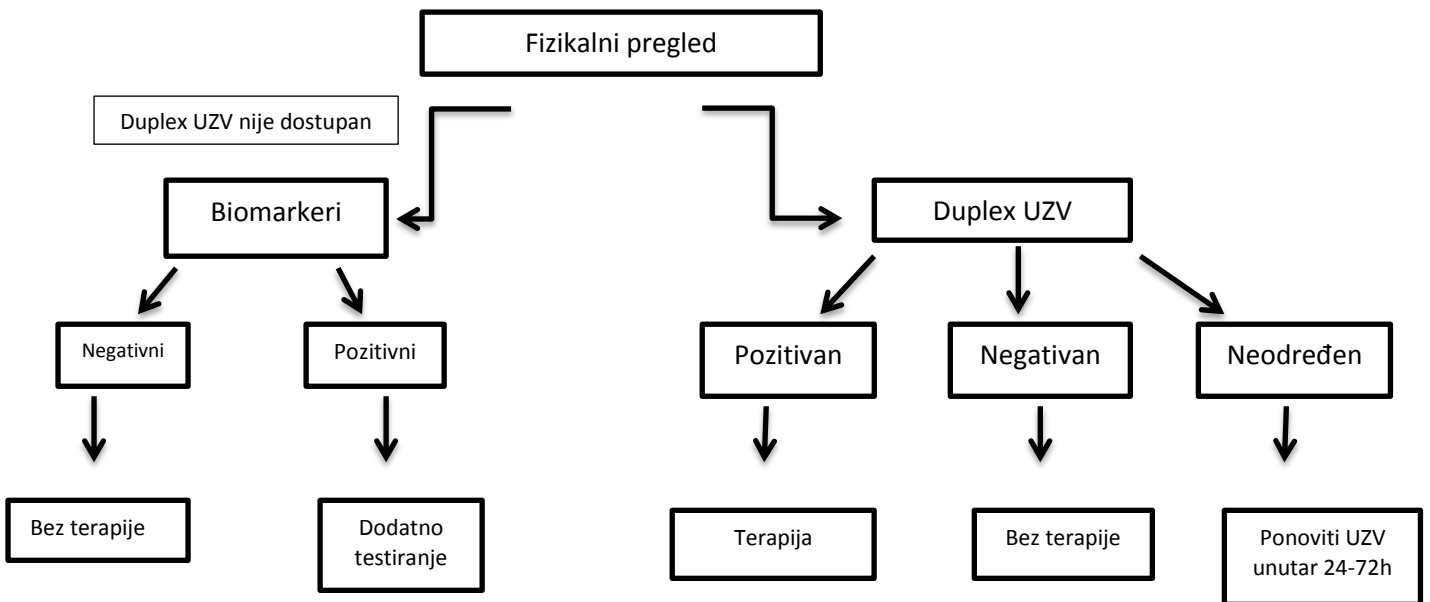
Fizikalni pregled

Duplex UZV nije dostupan

Biomarkeri

Duplex UZV

Negativni

Pozitivni

Pozitivan

Negativan

Neodređen

Bez terapije

Dodatno testiranje

Terapija

Bez terapije

Ponoviti UZV unutar 24-72h